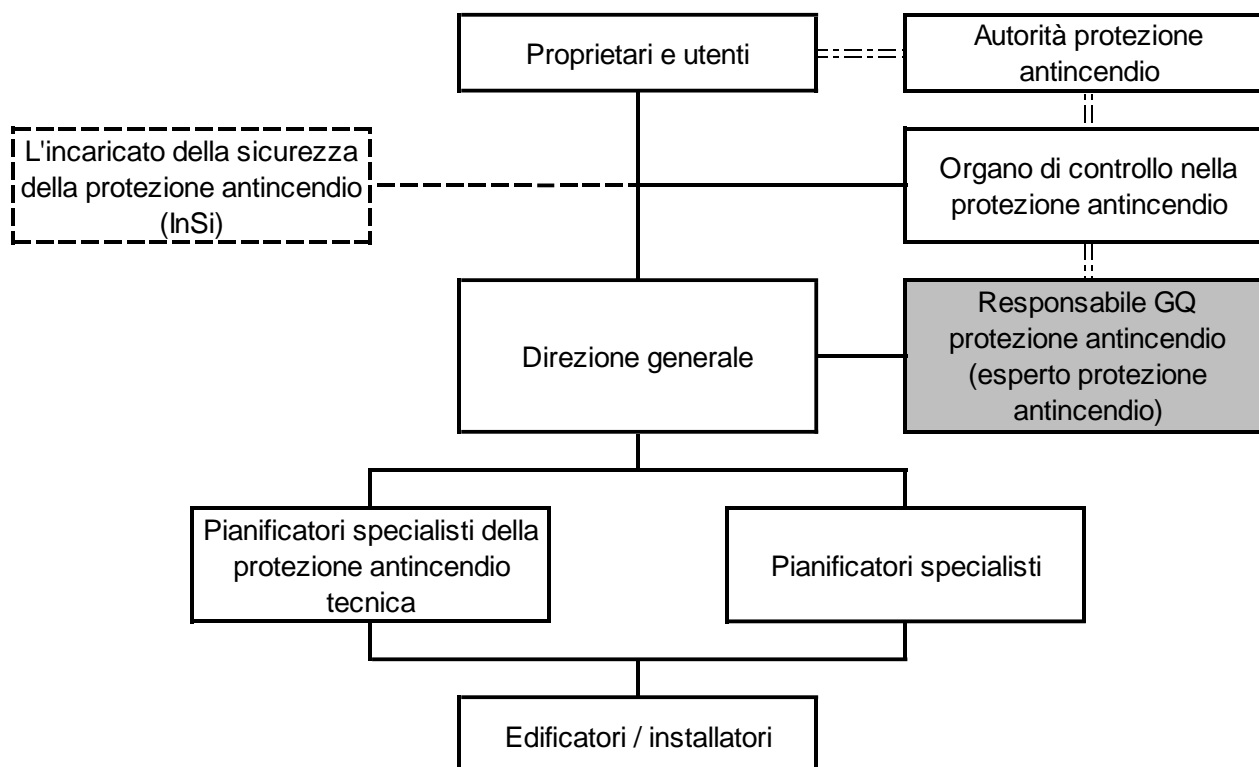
Proprietari e utenti

Autorità protezione antincendio

L'incaricato della sicurezza della protezione antincendio (InSi)

Organo di controllo nella protezione antincendio

Direzione generale

Responsabile GQ protezione antincendio (esperto protezione antincendio)

Pianificatori specialisti della protezione antincendio tecnica

Pianificatori specialisti

Edificatori / installatori